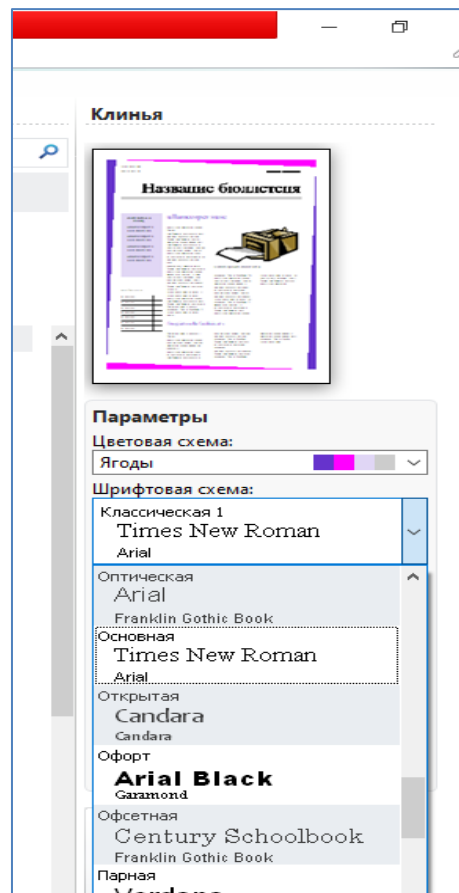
Клинья

Название бюллетеня

Параметры

Цветовая схема:

Ягоды

Шрифтовая схема:

Классическая 1
Times New Roman
Arial

Оптическая
Arial
Franklin Gothic Book

Основная
Times New Roman
Arial

Открытая
Candara
Candara

Офорт
Arial Black
Garamond

Офсетная
Century Schoolbook
Franklin Gothic Book

Парная
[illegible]